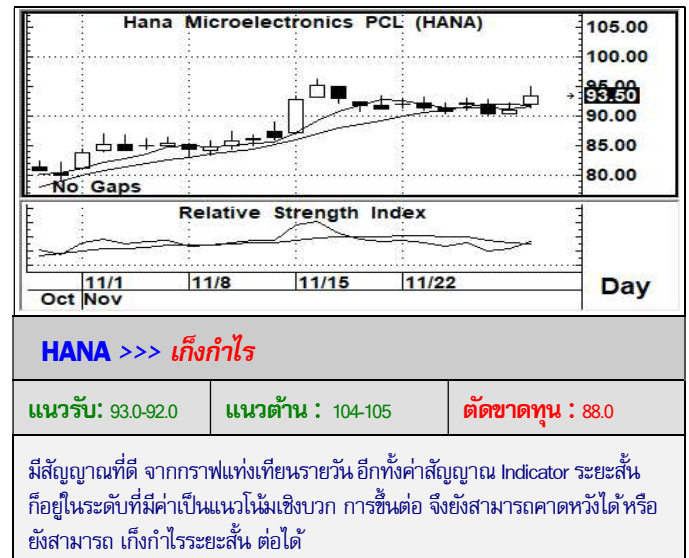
Hana Microelectronics PCL (HANA)

105.00
100.00
95.00
93.50
90.00
85.00
80.00

No Gaps

Relative Strength Index

11/1
11/8
11/15
11/22
Oct
Nov

Day

HANA >>> เก็งกำไร

| แนวรับ: 93.0-92.0 | แนวต้าน : 104-105 | ตัดขาดทุน : 88.0 |
|---|---|---|

มีสัญญาณที่ดี จากกราฟแท่งเทียนรายวัน อีกทั้งค่าสัญญาณ Indicator ระยะสั้น ก็อยู่ในระดับที่มีค่าเป็นแนวโน้มเชิงบวก การขึ้นต่อ จึงยังสามารถคาดหวังได้หรือยังสามารถ เก็งกำไรระยะสั้น ต่อได้